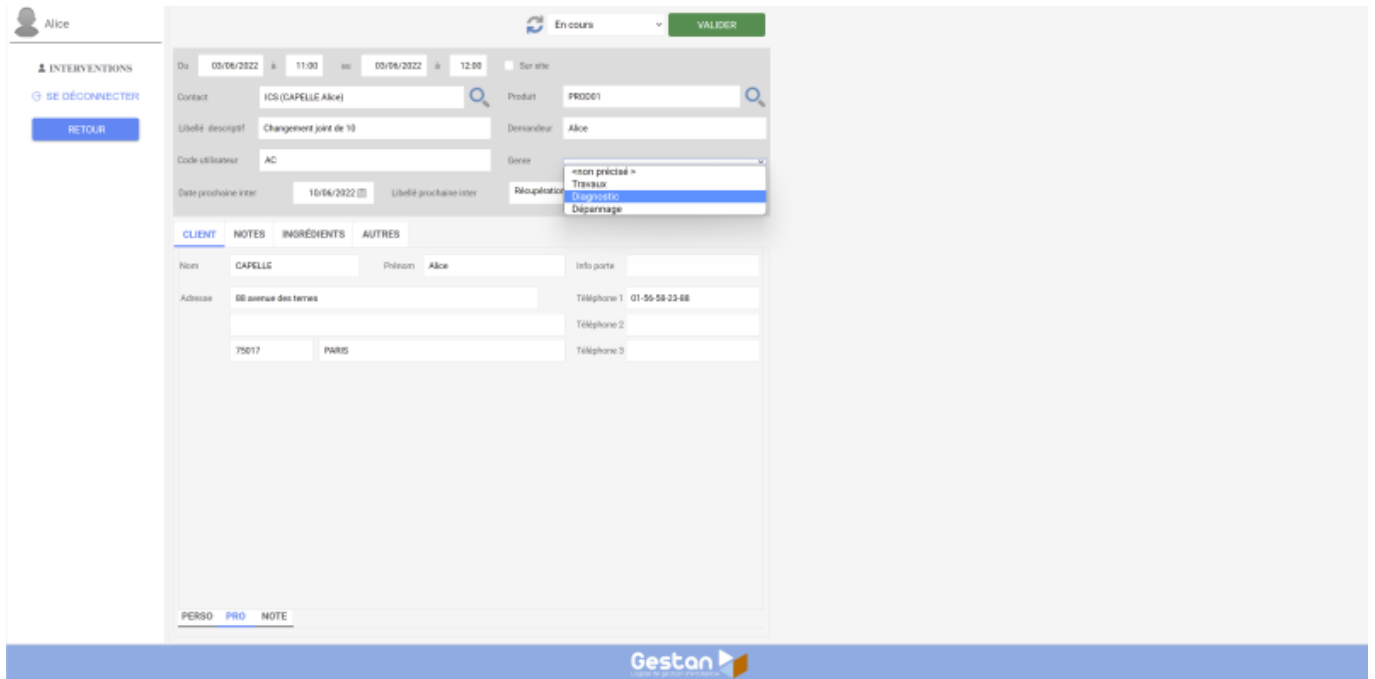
Alice

INTERVENTIONS

SE DÉCONNECTER

RETOUR

En cours

VALIDER

Du 03/06/2022 à 11:00 au 03/06/2022 à 12:00 Sur site

Contact ICS (CAPELLE Alice)

Produit PROD01

Libellé descriptif Changement joint de 10

Demandeur Alice

Code utilisateur AC

Genre

<non précisé >
Travaux
Diagnostic
Dépannage

Date prochaine inter 10/06/2022

Libellé prochaine inter Récupération

CLIENT NOTES INGRÉDIENTS AUTRES

Nom CAPELLE

Prénom Alice

Info porte

Adresse 88 avenue des ternes

Téléphone 1 01-56-58-23-68

Téléphone 2

75017 PARIS

Téléphone 3

PERSO PRO NOTE

Gestan
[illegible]